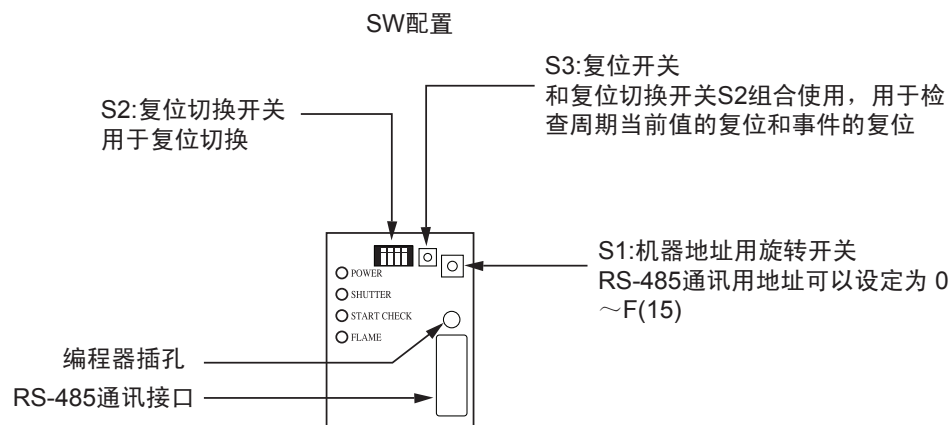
SW配置

S3:复位开关
和复位切换开关S2组合使用，用于检查周期当前值的复位和事件的复位

S2:复位切换开关
用于复位切换

S1:机器地址用旋转开关
RS-485通讯用地址可以设定为 0～F(15)

POWER
SHUTTER
START CHECK
FLAME

编程器插孔

RS-485通讯接口